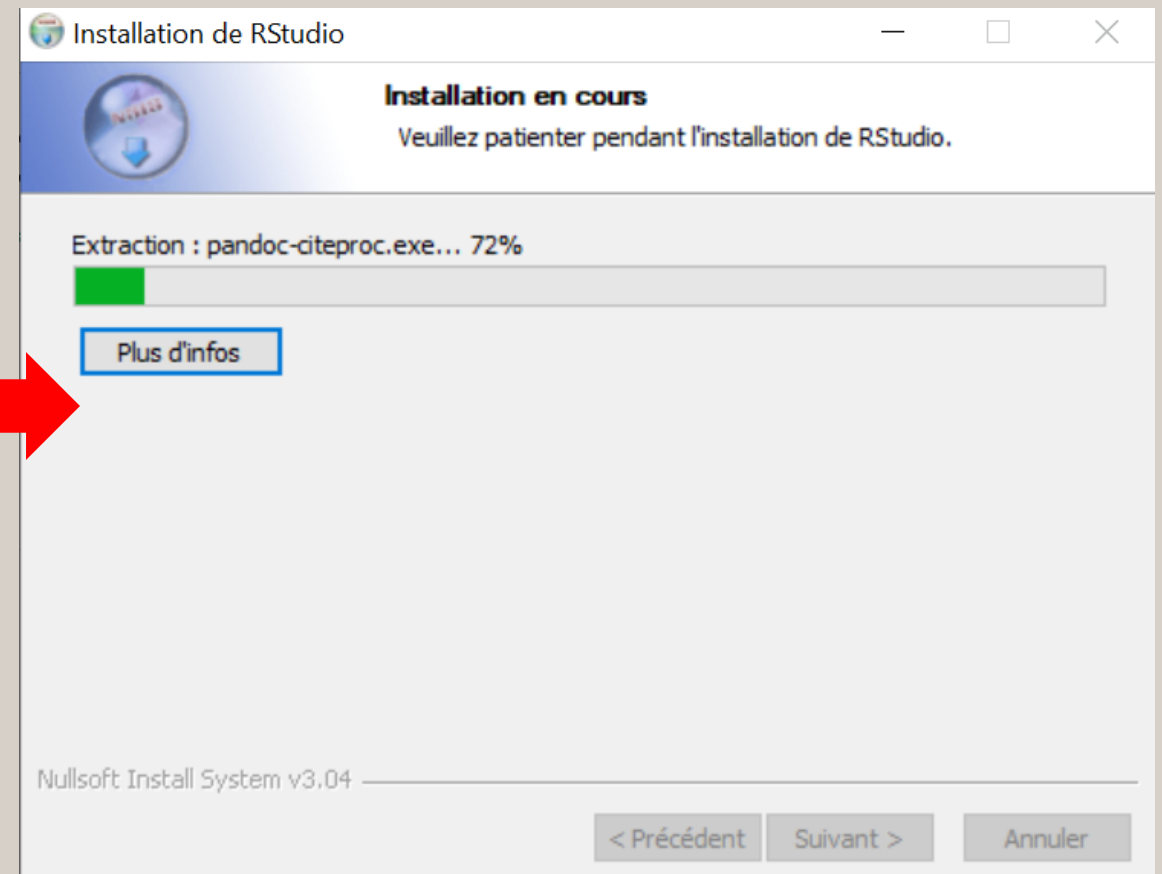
Installation de RStudio

Installation en cours
Veuillez patienter pendant l'installation de RStudio.

Extraction : pandoc-citeproc.exe... 72%

Plus d'infos

Nullsoft Install System v3.04

< Précédent
Suivant >
Annuler